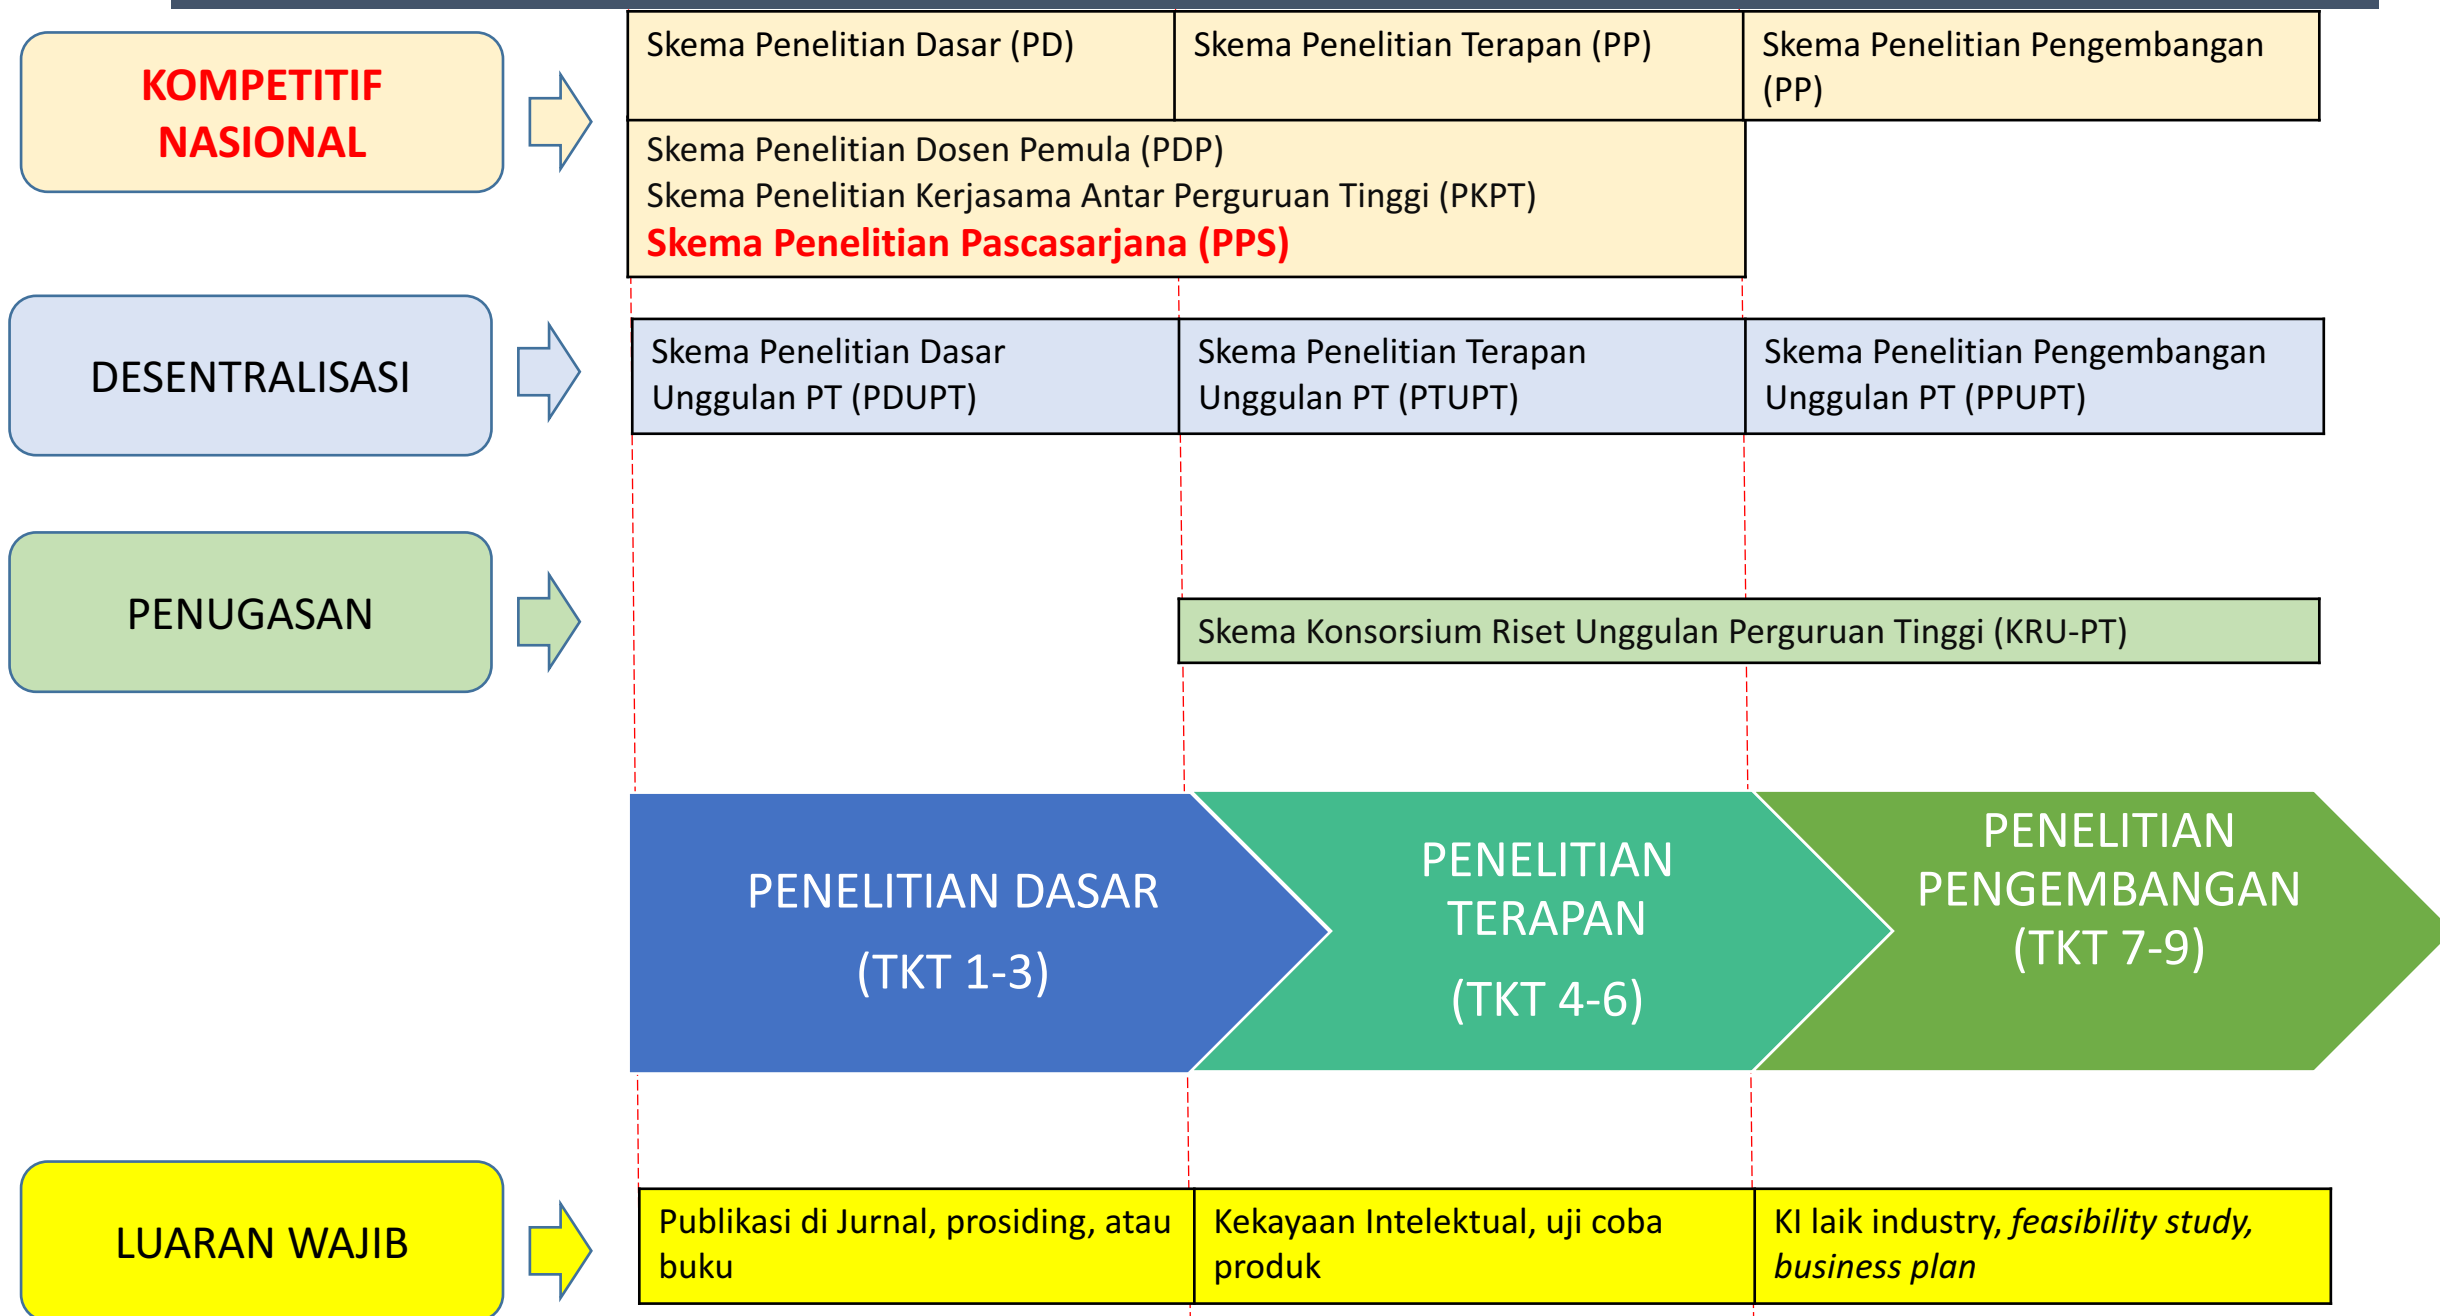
KOMPETITIF NASIONAL

Skema Penelitian Dasar (PD)

Skema Penelitian Terapan (PP)

Skema Penelitian Pengembangan (PP)

Skema Penelitian Dosen Pemula (PDP)
Skema Penelitian Kerjasama Antar Perguruan Tinggi (PKPT)
Skema Penelitian Pascasarjana (PPS)

DESENTRALISASI

Skema Penelitian Dasar Unggulan PT (PDUPT)

Skema Penelitian Terapan Unggulan PT (PTUPT)

Skema Penelitian Pengembangan Unggulan PT (PPUPT)

PENUGASAN

Skema Konsorsium Riset Unggulan Perguruan Tinggi (KRU-PT)

PENELITIAN DASAR (TKT 1-3)

PENELITIAN TERAPAN (TKT 4-6)

PENELITIAN PENGEMBANGAN (TKT 7-9)

LUARAN WAJIB

Publikasi di Jurnal, prosiding, atau buku

Kekayaan Intelektual, uji coba produk

KI laik industry, *feasibility study, business plan*